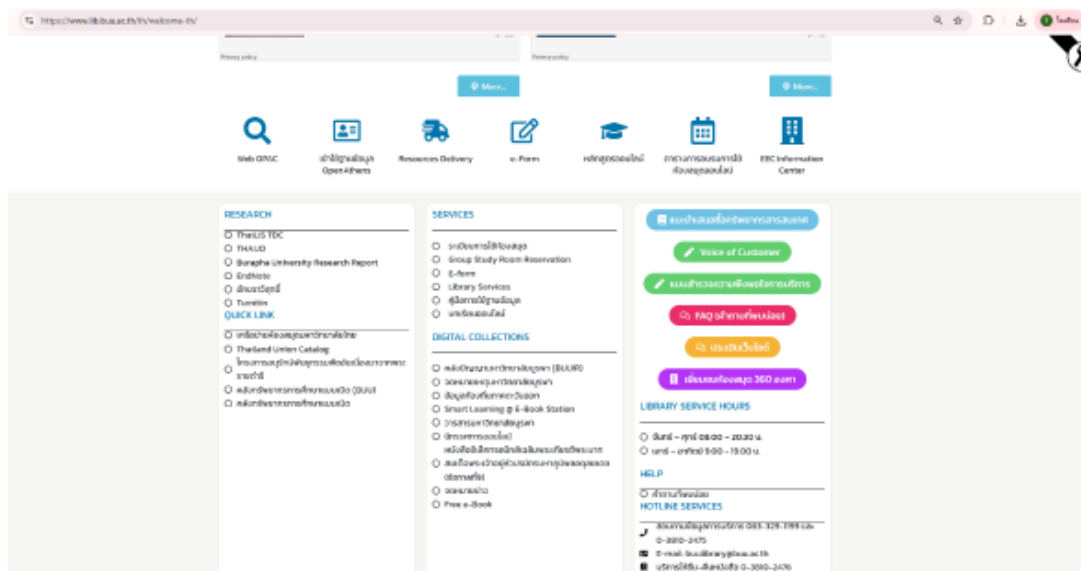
https://www.lib.buu.ac.th/th/welcome-th/

Privacy policy

Privacy policy

More...

More...

Web OPAC

เข้าใช้ฐานข้อมูล Open Athens

Resources Delivery

e-Form

หลักสูตรออนไลน์

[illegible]

EEC Information Center

RESEARCH

ThaiLIS TDC

THAIJO

Burapha University Research Report

EndNote

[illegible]

Turnitin

QUICK LINK

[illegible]

Thailand Union Catalog

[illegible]

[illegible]

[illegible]

SERVICES

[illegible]

Group Study Room Reservation

E-form

Library Services

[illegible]

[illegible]

DIGITAL COLLECTIONS

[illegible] (BUUIR)

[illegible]

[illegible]

Smart Learning @ E-Book Station

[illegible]

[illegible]

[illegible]

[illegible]

Free e-Book

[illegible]

Voice of Customer

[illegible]

FAQ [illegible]

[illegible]

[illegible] 360 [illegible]

LIBRARY SERVICE HOURS

จันทร์ – ศุกร์ 08.00 – 20.30 น.

เสาร์ – อาทิตย์ 9.00 – 19.00 น.

HELP

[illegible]

HOTLINE SERVICES

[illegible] 083-329-1199 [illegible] 0-3810-2475

E-mail: buulibrary@buu.ac.th

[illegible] 0-3810-2476